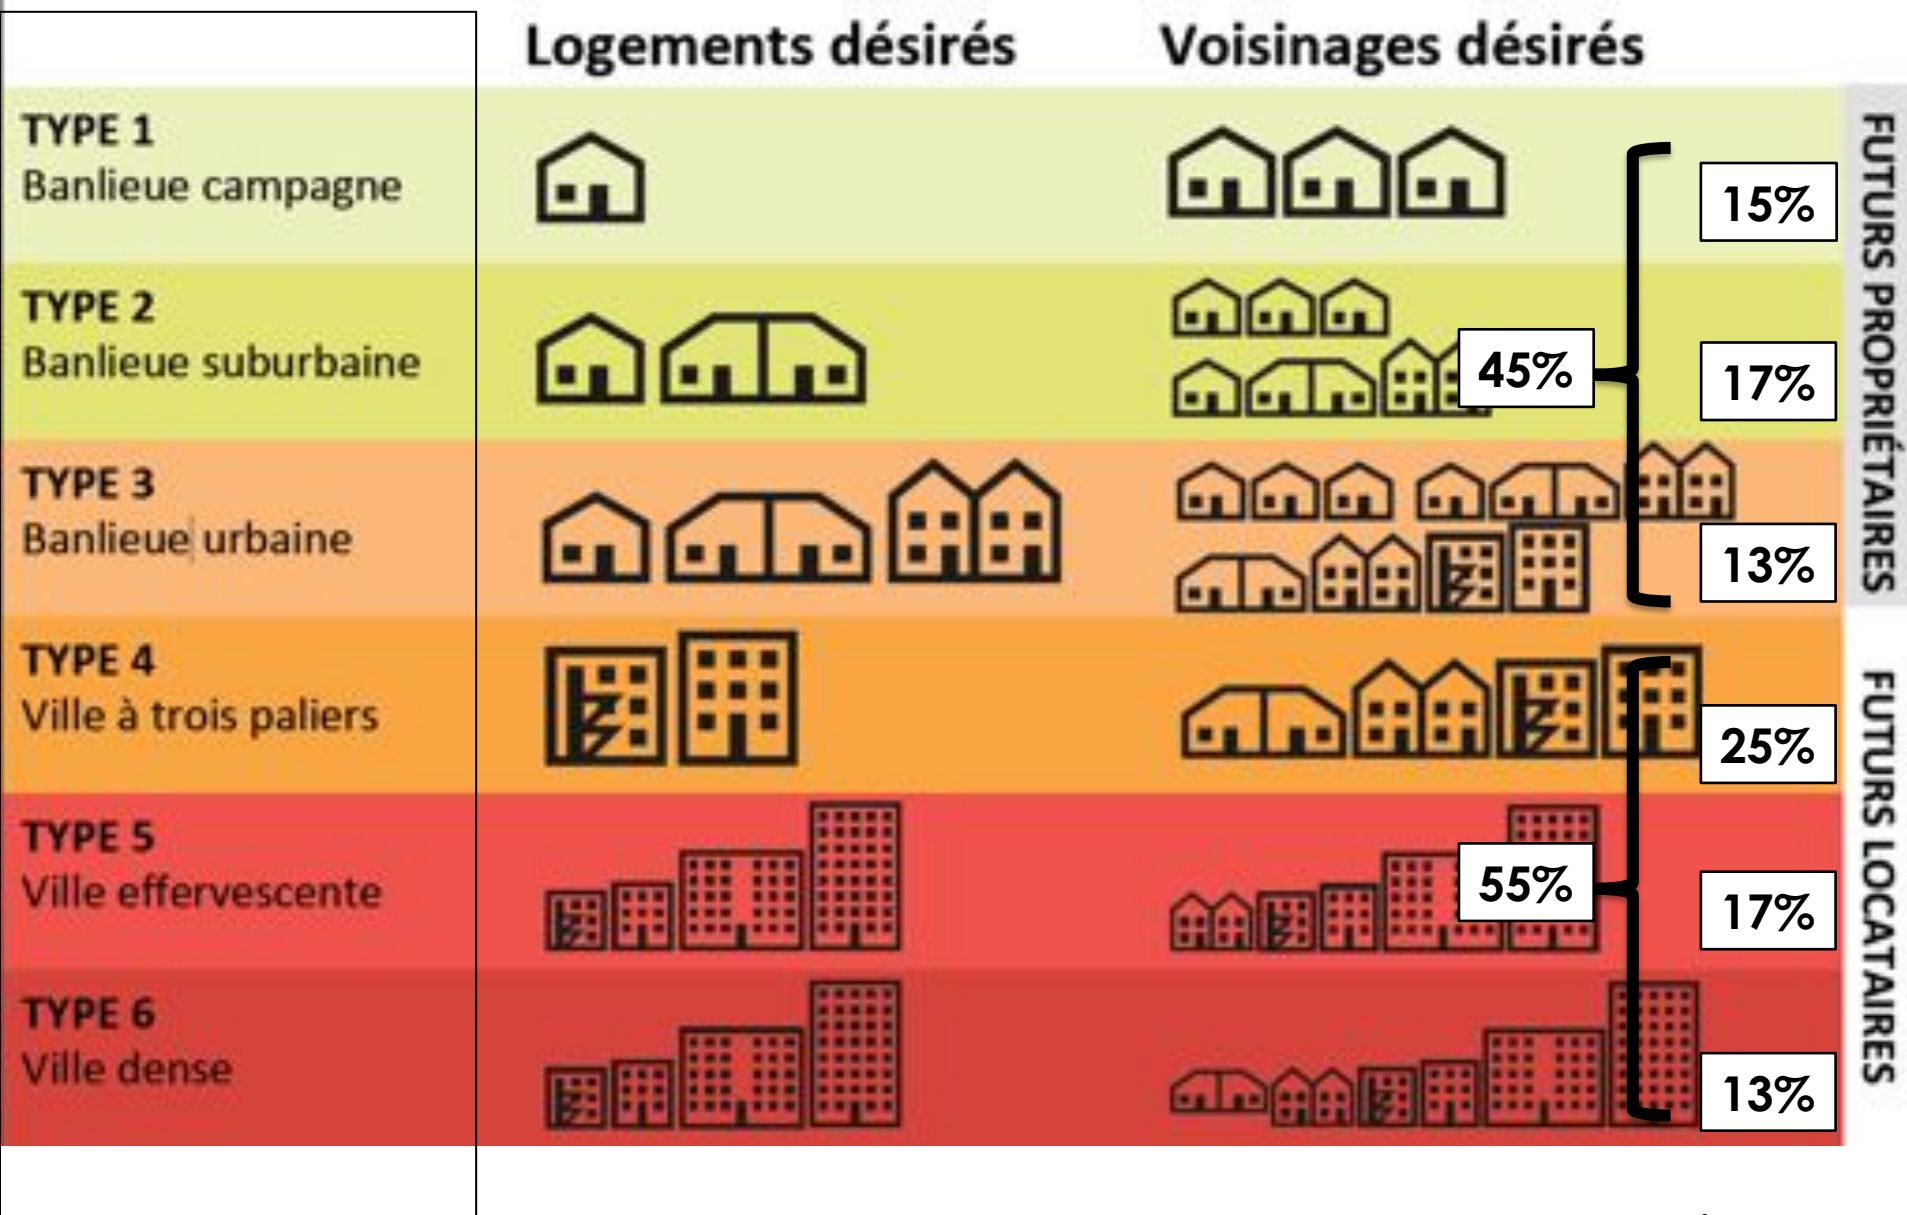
| | Logements désirés | Voisinages désirés | | |
|---|---|---|---|---|
| TYPE 1 Banlieue campagne | | | 15% | FUTURS PROPRIÉTAIRES 45% |
| TYPE 2 Banlieue suburbaine | | | 17% | |
| TYPE 3 Banlieue urbaine | | | 13% | |
| TYPE 4 Ville à trois paliers | | | 25% | FUTURS LOCATAIRES 55% |
| TYPE 5 Ville effervescente | | | 17% | |
| TYPE 6 Ville dense | | | 13% | |